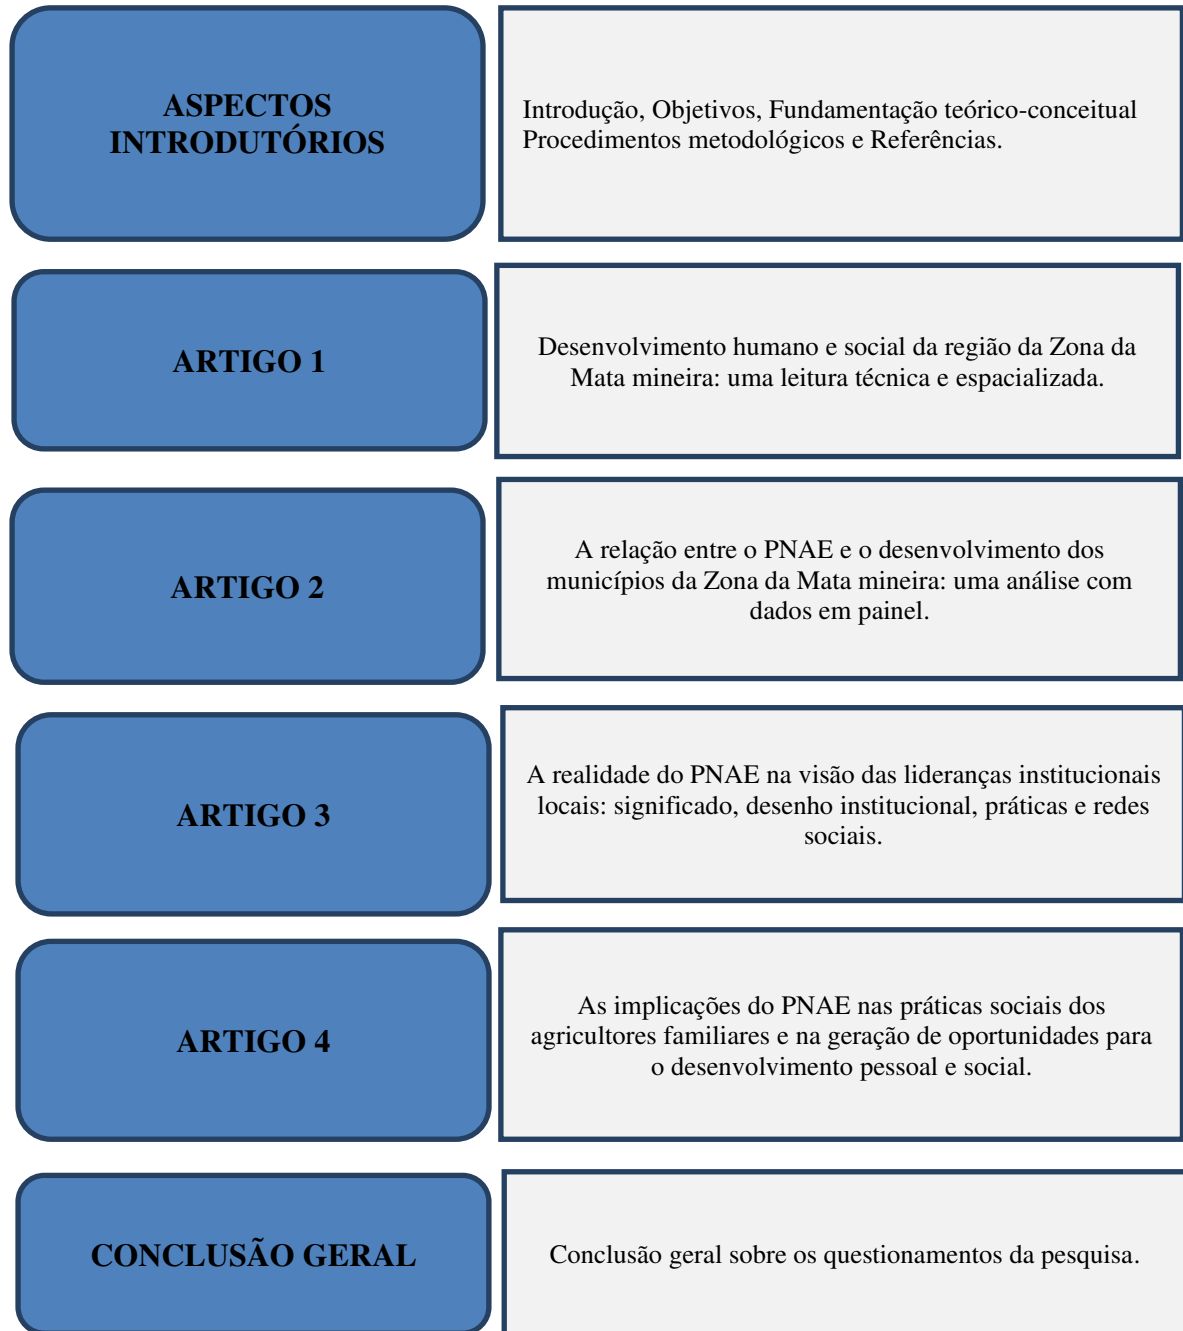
ASPECTOS INTRODUTÓRIOS

Introdução, Objetivos, Fundamentação teórico-conceitual Procedimentos metodológicos e Referências.

ARTIGO 1

Desenvolvimento humano e social da região da Zona da Mata mineira: uma leitura técnica e espacializada.

ARTIGO 2

A relação entre o PNAE e o desenvolvimento dos municípios da Zona da Mata mineira: uma análise com dados em painel.

ARTIGO 3

A realidade do PNAE na visão das lideranças institucionais locais: significado, desenho institucional, práticas e redes sociais.

ARTIGO 4

As implicações do PNAE nas práticas sociais dos agricultores familiares e na geração de oportunidades para o desenvolvimento pessoal e social.

CONCLUSÃO GERAL

Conclusão geral sobre os questionamentos da pesquisa.